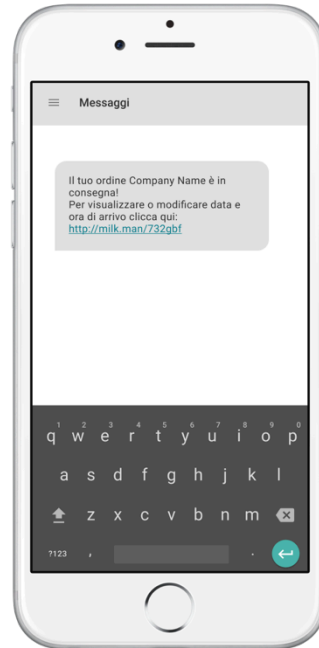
Messaggi

Il tuo ordine Company Name è in consegna!
Per visualizzare o modificare data e ora di arrivo clicca qui:
http://milk.man/732gbf

1 2 3 4 5 6 7 8 9 0
q w e r t y u i o p
a s d f g h j k l
z x c v b n m
?123 ,
.